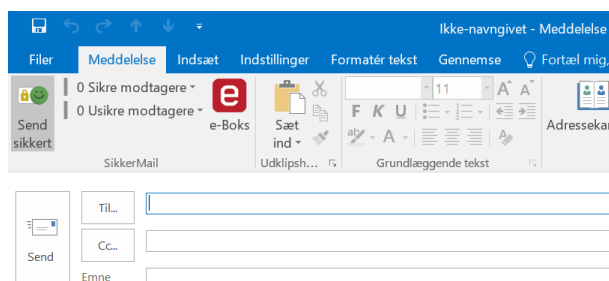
Ikke-navngivet - Meddelelse

Filer | Meddelelse | Indsæt | Indstillinger | Formatér tekst | Gennemse | Fortæl mig,

Send sikkert | 0 Sikre modtagere | 0 Usikre modtagere | e-Boks | SikkerMail

Sæt ind | Udklipsh... | 11 | F K U | Grundlæggende tekst | Adressekar

Send | Til... | Cc... | Emne